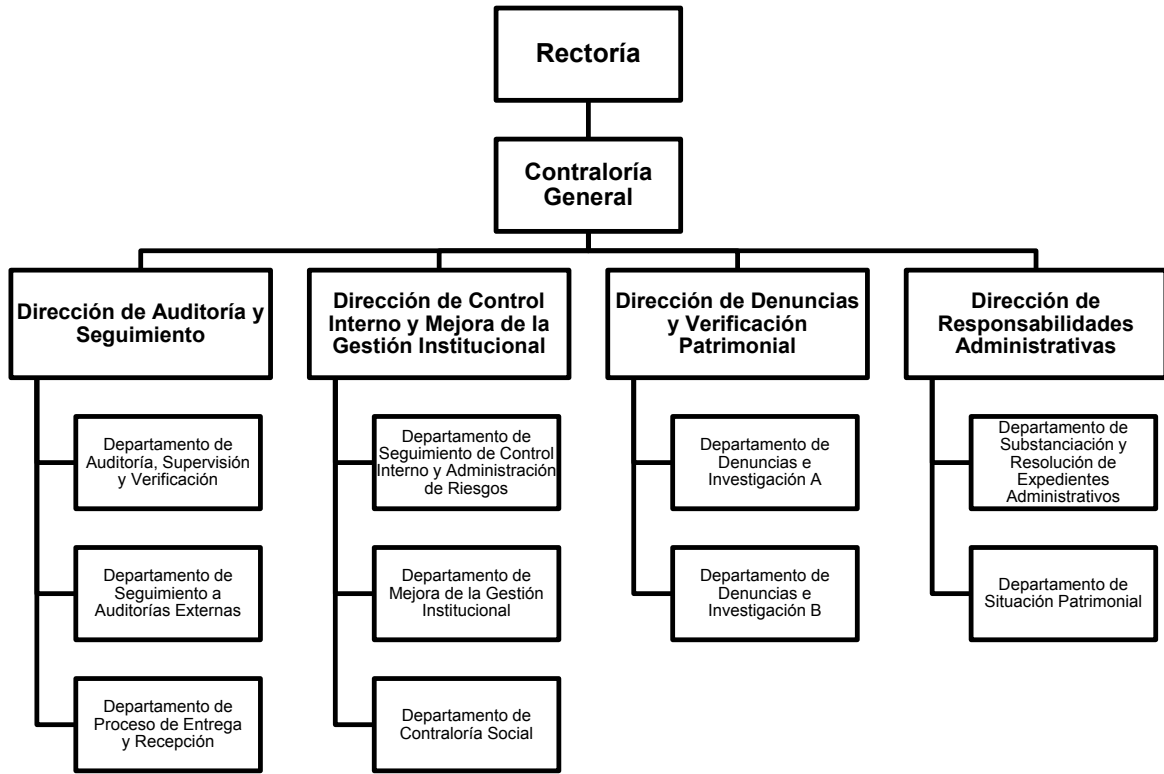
Rectoría

Contraloría General

Dirección de Auditoría y Seguimiento

Departamento de Auditoría, Supervisión y Verificación

Departamento de Seguimiento a Auditorías Externas

Departamento de Proceso de Entrega y Recepción

Dirección de Control Interno y Mejora de la Gestión Institucional

Departamento de Seguimiento de Control Interno y Administración de Riesgos

Departamento de Mejora de la Gestión Institucional

Departamento de Contraloría Social

Dirección de Denuncias y Verificación Patrimonial

Departamento de Denuncias e Investigación A

Departamento de Denuncias e Investigación B

Dirección de Responsabilidades Administrativas

Departamento de Substanciación y Resolución de Expedientes Administrativos

Departamento de Situación Patrimonial